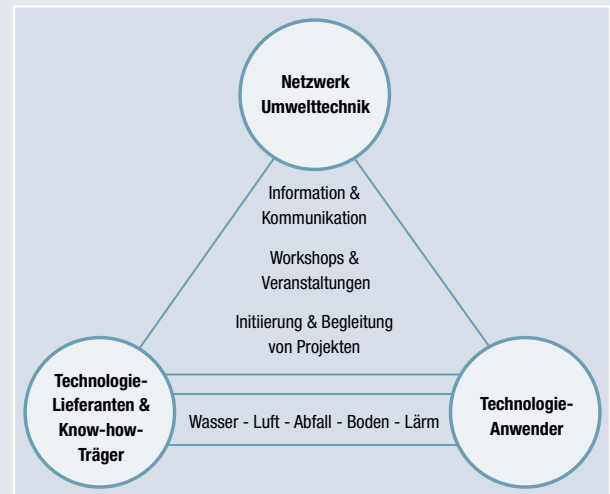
Netzwerk Umwelttechnik

Information & Kommunikation

Workshops & Veranstaltungen

Initiierung & Begleitung von Projekten

Technologie-Lieferanten & Know-how-Träger

Wasser - Luft - Abfall - Boden - Lärm

Technologie-Anwender